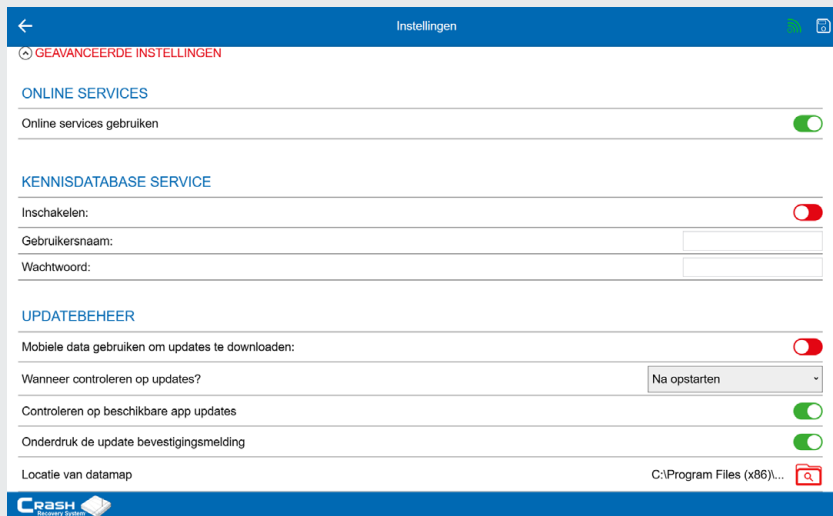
Instellingen

GEAVANCEERDE INSTELLINGEN

ONLINE SERVICES

Online services gebruiken

KENNISDATABASE SERVICE

Inschakelen:

Gebruikersnaam:

Wachtwoord:

UPDATEBEHEER

Mobiele data gebruiken om updates te downloaden:

Wanneer controleren op updates?

Na opstarten

Controleren op beschikbare app updates

Onderdruk de update bevestigingsmelding

Locatie van datamap

C:\Program Files (x86)\...

CRASH Recovery System